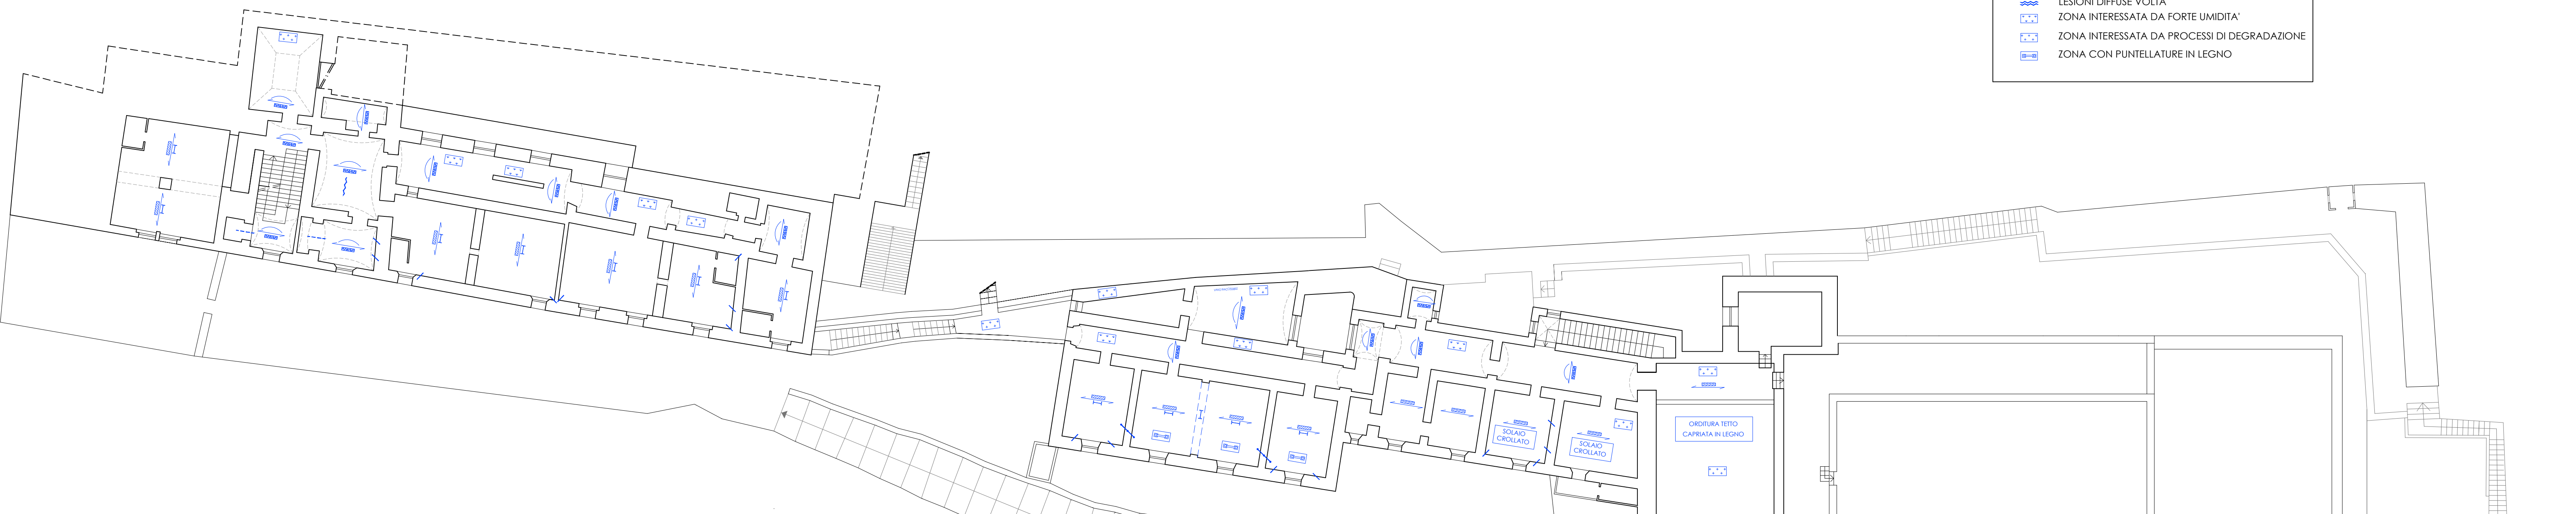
LESIONI DIFFUSE VOLTA
ZONA INTERESSATA DA FORTE UMIDITA'
ZONA INTERESSATA DA PROCESSI DI DEGRADAZIONE
ZONA CON PUNTELLATURE IN LEGNO

ORDITURA TETTO CAPRIATA IN LEGNO

SOLAIO CROLLATO

SOLAIO CROLLATO